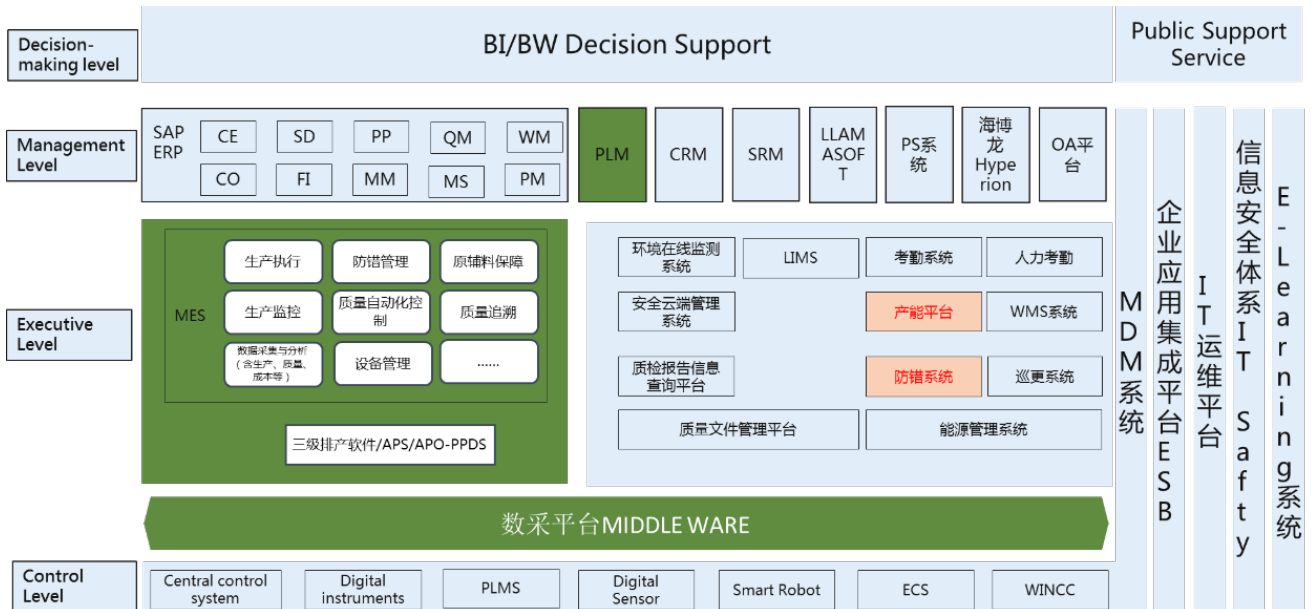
Decision-making level

BI/BW Decision Support

Public Support Service

Management Level

SAP ERP

CE
SD
PP
QM
WM
CO
FI
MM
MS
PM

PLM
CRM
SRM
LLAMASOFT
PS系统
海博龙Hyperion
OA平台

Executive Level

MES

生产执行
防错管理
原辅料保障
生产监控
质量自动化控制
质量追溯
数据采集与分析（含生产、质量、成本等）
设备管理
……

三级排产软件/APS/APO-PPDS

环境在线监测系统
LIMS
考勤系统
人力考勤
安全云端管理系统
产能平台
WMS系统
质检报告信息查询平台
防错系统
巡更系统
质量文件管理平台
能源管理系统

MDM系统
企业应用集成平台ESB
IT运维平台
信息安全体系IT Safty
E-Learning系统

数采平台MIDDLE WARE

Control Level

Central control system
Digital instruments
PLMS
Digital Sensor
Smart Robot
ECS
WINCC